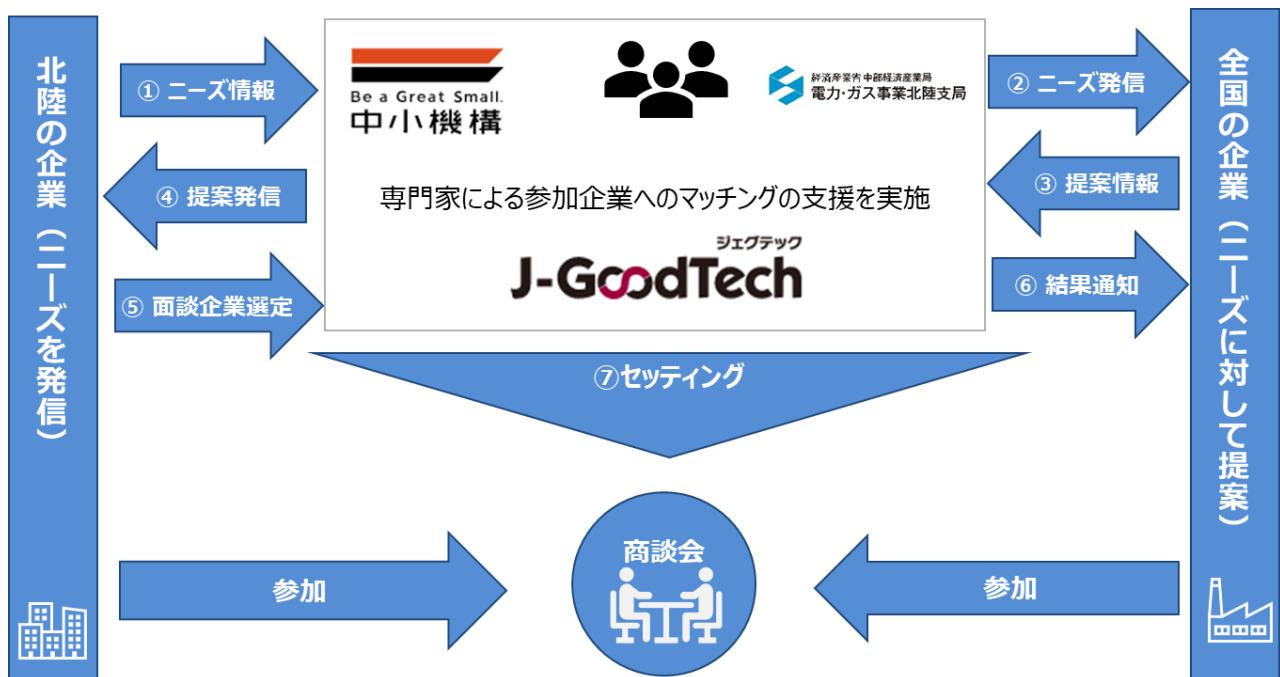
北陸の企業（ニーズを発信）

① ニーズ情報

④ 提案発信

⑤ 面談企業選定

Be a Great Small.
中小機構

経済産業省 中部経済産業局
電力・ガス事業北陸支局

専門家による参加企業へのマッチングの支援を実施

ジェグテック
J-GoodTech

② ニーズ発信

③ 提案情報

⑥ 結果通知

全国の企業（ニーズに対して提案）

⑦セッティング

商談会

参加

参加